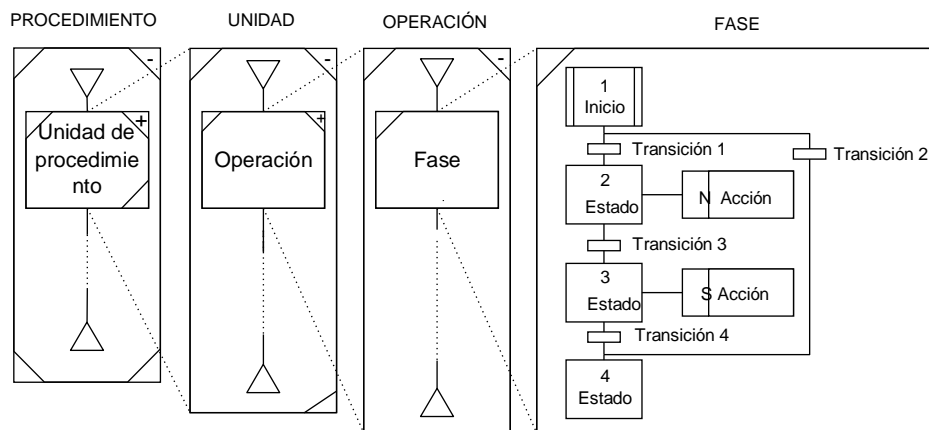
PROCEDIMIENTO

-

Unidad de procedimiento

+

UNIDAD

-

Operación

+

OPERACIÓN

-

Fase

FASE

1
Inicio

Transición 1

Transición 2

2
Estado

N Acción

Transición 3

3
Estado

S Acción

Transición 4

4
Estado